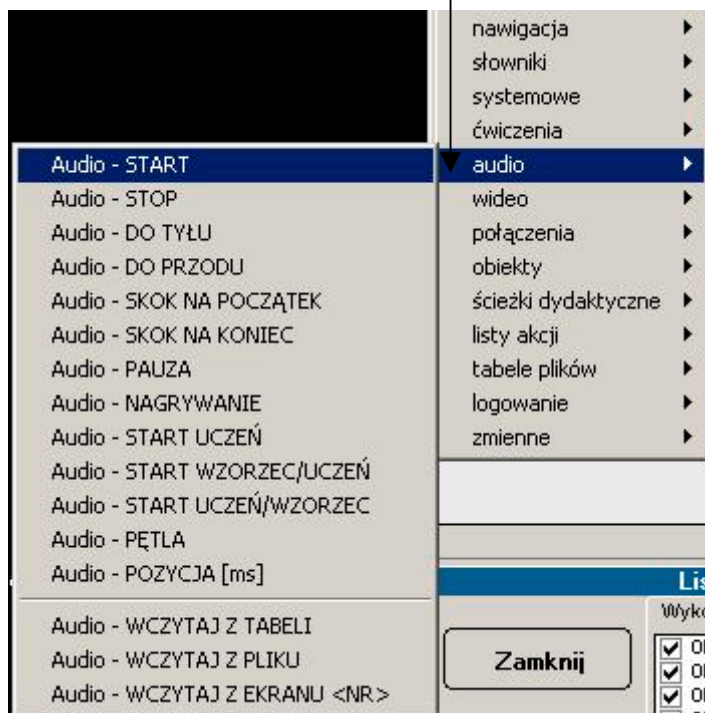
nawigacja
słowniki
systemowe
ćwiczenia
audio
wideo
połączenia
obiekty
ścieżki dydaktyczne
listy akcji
tabele plików
logowanie
zmienne

Audio - START
Audio - STOP
Audio - DO TYŁU
Audio - DO PRZODU
Audio - SKOK NA POCZĄTEK
Audio - SKOK NA KONIEC
Audio - PAUZA
Audio - NAGRYWANIE
Audio - START UCZEŃ
Audio - START WZORZEC/UCZEŃ
Audio - START UCZEŃ/WZORZEC
Audio - PĘTLA
Audio - POZYCJA [ms]
Audio - WCZYTAJ Z TABELI
Audio - WCZYTAJ Z PLIKU
Audio - WCZYTAJ Z EKRANU <NR>

Lis
Wyko
Zamknij
0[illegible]
0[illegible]
0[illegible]